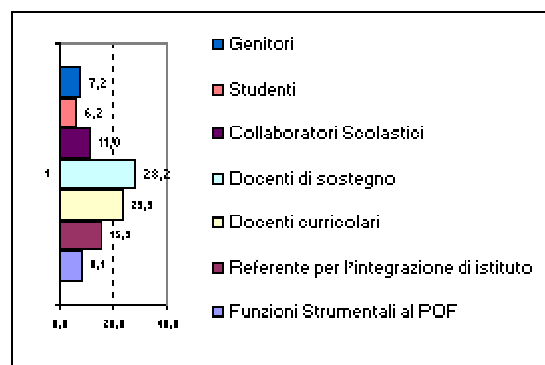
7,2
6,2
11,0
1
28,2
23,3
15,3
8,1
0,0
20,0
40,0

Genitori
Studenti
Collaboratori Scolastici
Docenti di sostegno
Docenti curricolari
Referente per l'integrazione di istituto
Funzioni Strumentali al POF